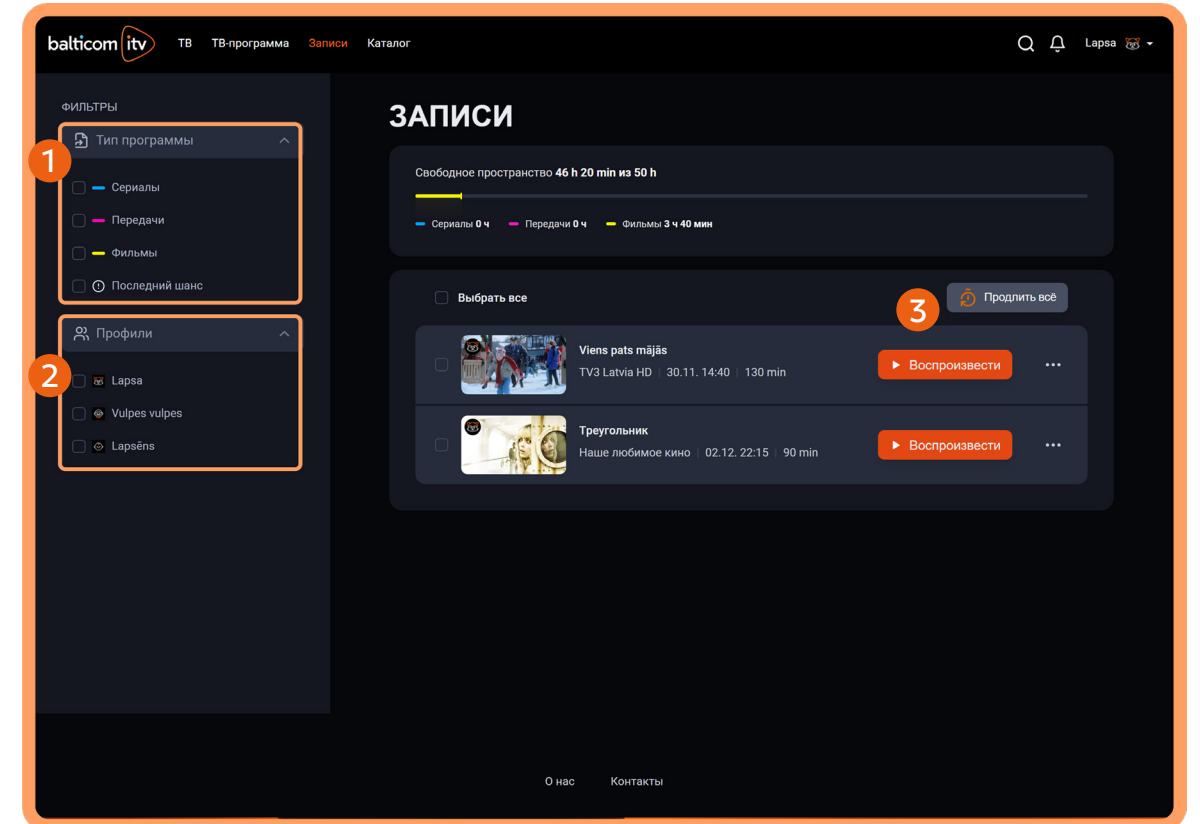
balticom itv ТВ ТВ-программа Записи Каталог

Lapsa

ФИЛЬТРЫ

1

Тип программы

Сериалы

Передачи

Фильмы

Последний шанс

2

Профили

Lapsa

Vulpes vulpes

Lapsēns

ЗАПИСИ

Свободное пространство 46 h 20 min из 50 h

Сериалы 0 ч Передачи 0 ч Фильмы 3 ч 40 мин

Выбрать все

3

Продлить всё

Viens pats mājās

TV3 Latvia HD | 30.11. 14:40 | 130 min

Воспроизвести

Треугольник

Наше любимое кино | 02.12. 22:15 | 90 min

Воспроизвести

О нас Контакты